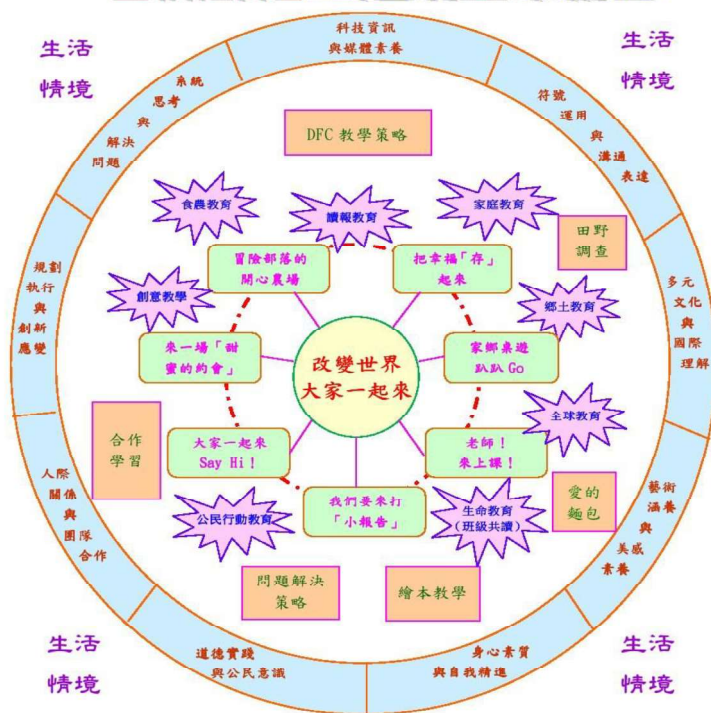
生活
情境

科技資訊
與媒體素養

生活
情境

系統
思考
與
解決
問題

符號
運用
與
溝通
表達

DFC 教學策略

食農教育

讀報教育

家庭教育

田野
調查

規劃
執行
與
創新
應變

冒險部落的
開心農場

把幸福「存」
起來

多元
文化
與
國際
理解

創意教學

鄉土教育

來一場「甜
蜜的約會」

改變世界
大家一起來

家鄉桌遊
趴趴 Go

合作
學習

全球教育

大家一起來
Say Hi！

老師！
來上課！

人際
關係
與
團隊
合作

我們要來打
「小報告」

生命教育
（班級共讀）

愛的
麵包

藝術
涵養
與
美感
素養

公民行動教育

問題解決
策略

繪本教學

生活
情境

道德實踐
與公民意識

身心素質
與自我精進

生活
情境